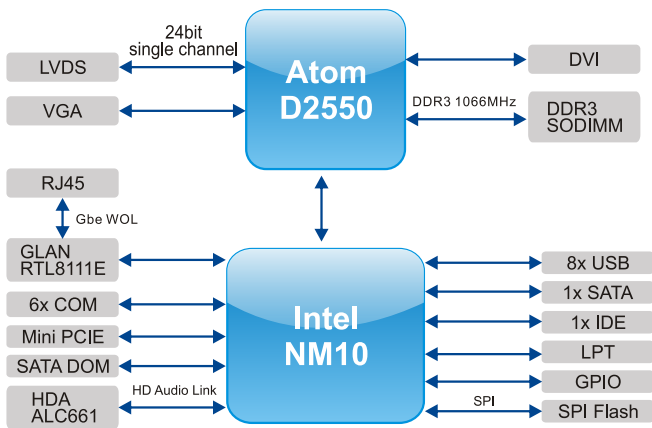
24bit
single channel

LVDS

VGA

Atom
D2550

DVI

DDR3 1066MHz

DDR3
SODIMM

RJ45

Gbe WOL

GLAN
RTL8111E

6x COM

Mini PCIE

SATA DOM

HD Audio Link

HDA
ALC661

Intel
NM10

8x USB

1x SATA

1x IDE

LPT

GPIO

SPI

SPI Flash